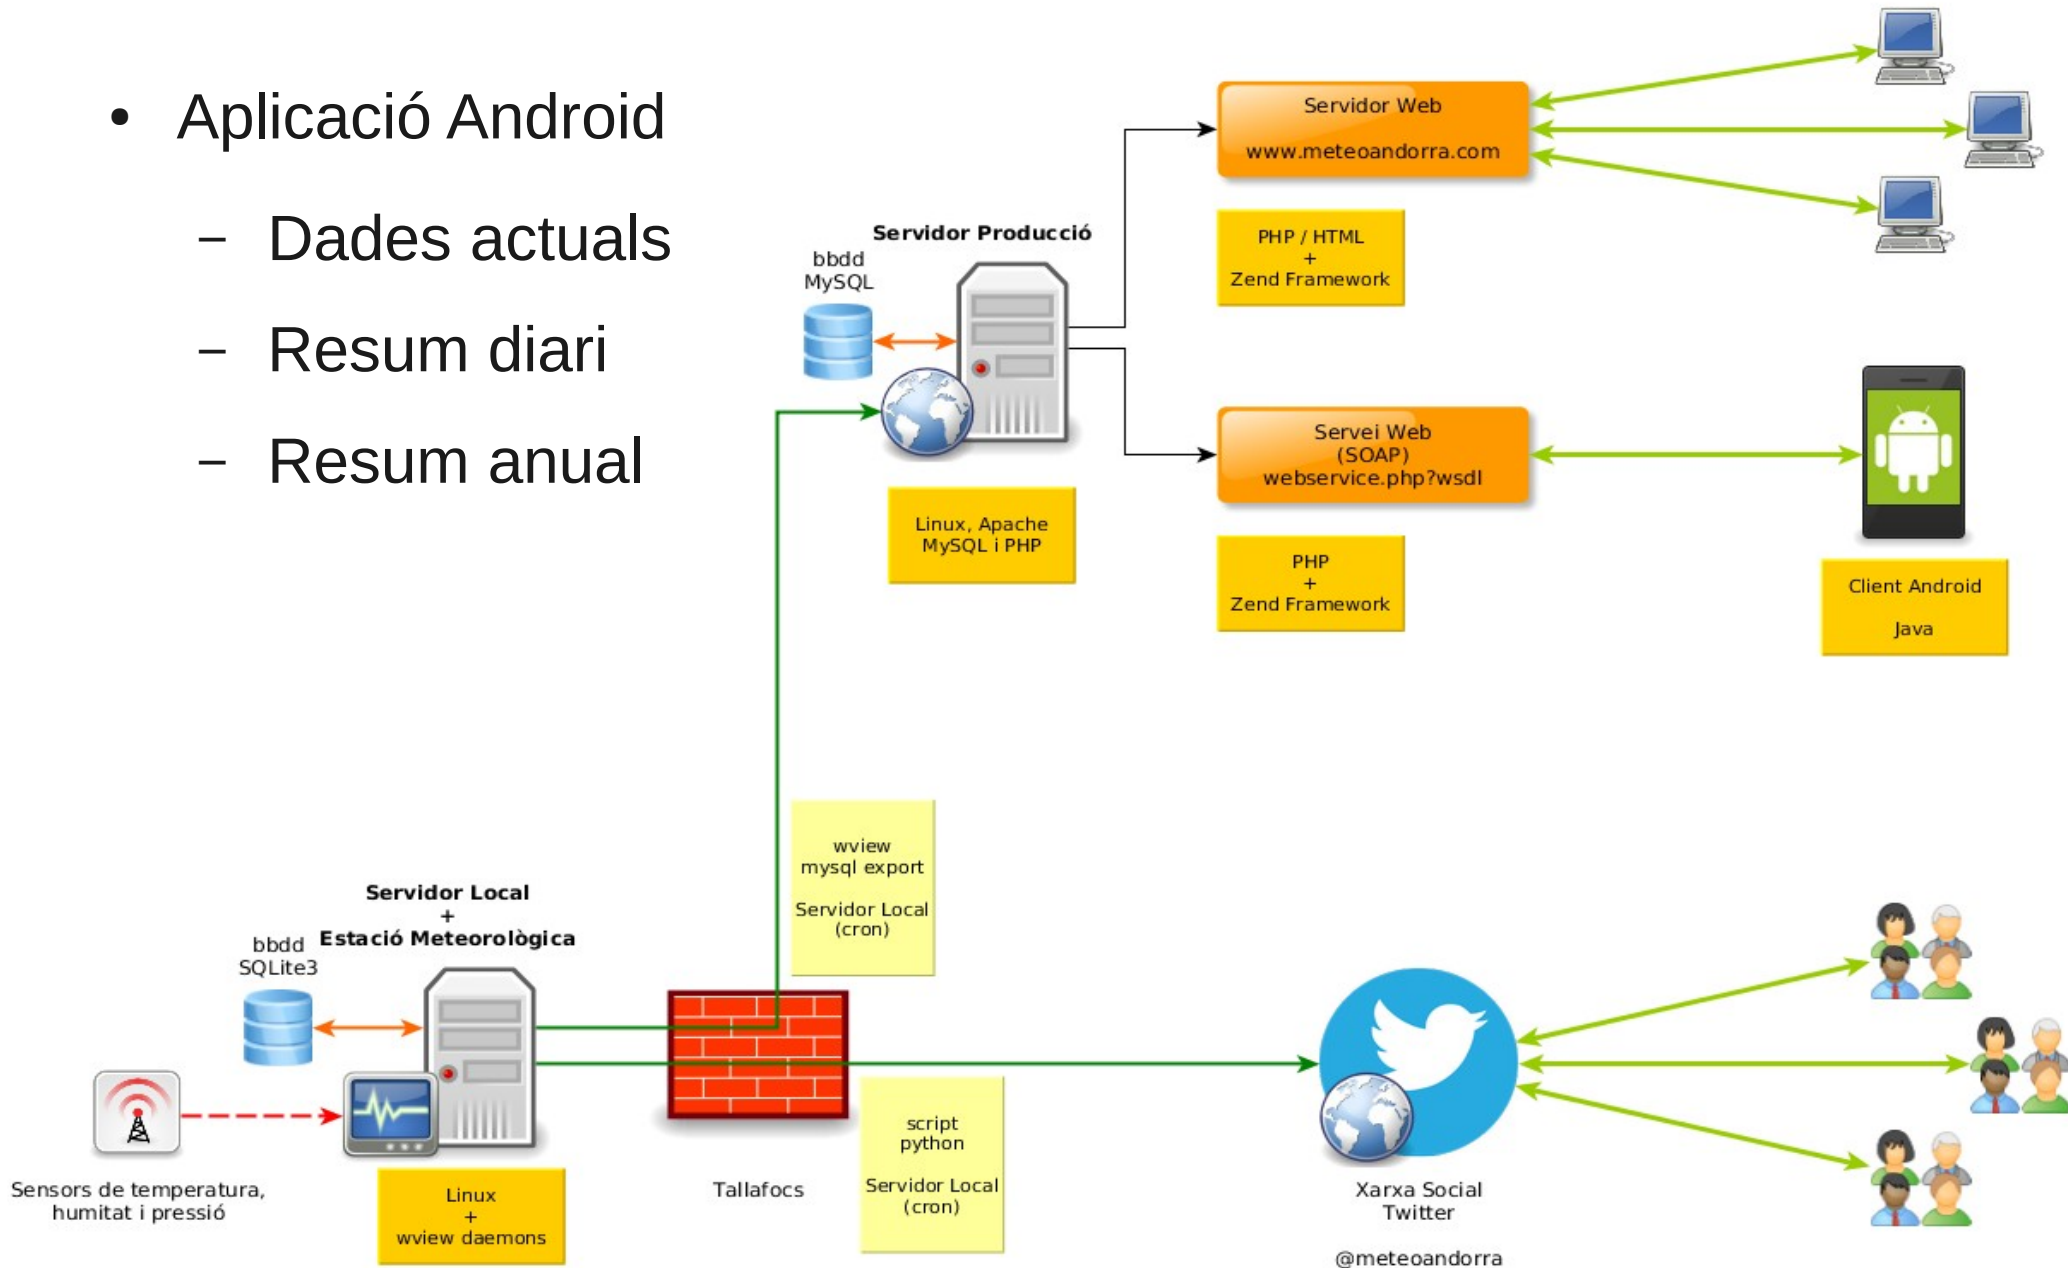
• Aplicació Android

– Dades actuals

– Resum diari

– Resum anual

Servidor Web
www.meteoandorra.com

PHP / HTML
+
Zend Framework

Servidor Producció

bbdd
MySQL

Linux, Apache
MySQL i PHP

Servei Web
(SOAP)
webservice.php?wsdl

PHP
+
Zend Framework

Client Android
Java

wview
mysql export
Servidor Local
(cron)

Servidor Local
+
Estació Meteorològica

bbdd
SQLite3

Sensors de temperatura, humitat i pressió

Linux
+
wview daemons

Tallafocs

script
python
Servidor Local
(cron)

Xarxa Social
Twitter

@meteoandorra